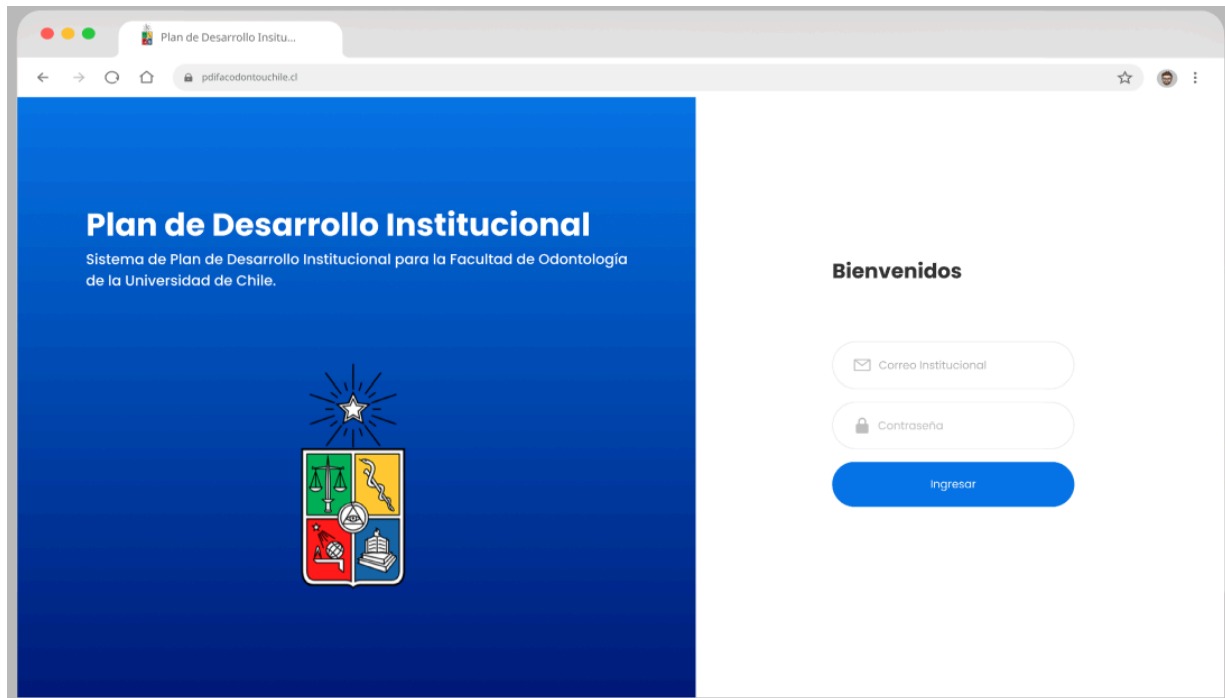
Plan de Desarrollo Insitu...

pdifacodontouchile.cl

Plan de Desarrollo Institucional

Sistema de Plan de Desarrollo Institucional para la Facultad de Odontología de la Universidad de Chile.

Bienvenidos

Correo Institucional

Contraseña

Ingresar